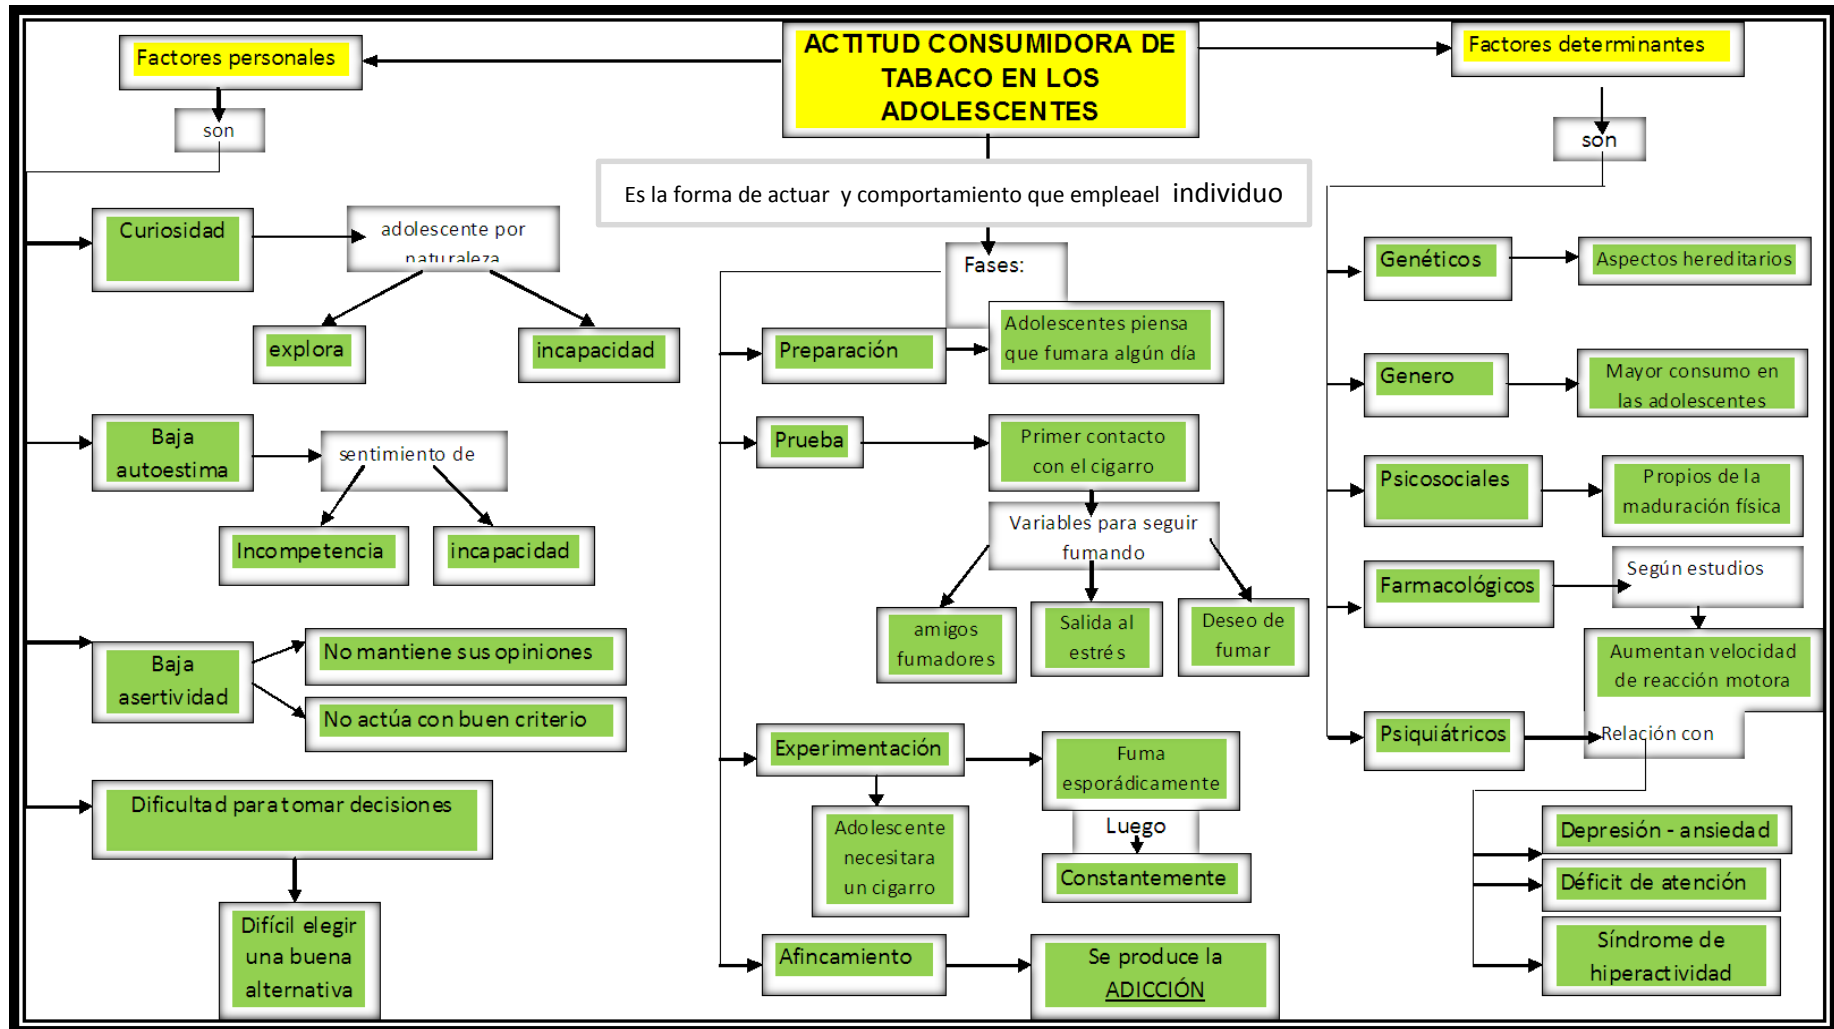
ACTITUD CONSUMIDORA DE TABACO EN LOS ADOLESCENTES

Factores personales

son

Es la forma de actuar y comportamiento que empleael individuo

Factores determinantes

son

Curiosidad

adolescente por naturaleza

explora

incapacidad

Baja autoestima

sentimiento de

Incompetencia

incapacidad

Baja asertividad

No mantiene sus opiniones

No actúa con buen criterio

Dificultad para tomar decisiones

Difícil elegir una buena alternativa

Fases:

Preparación

Adolescentes piensa que fumara algún día

Prueba

Primer contacto con el cigarro

Variables para seguir fumando

amigos fumadores

Salida al estrés

Deseo de fumar

Experimentación

Fuma esporádicamente

Luego

Constantemente

Adolescente necesitara un cigarro

Afincamiento

Se produce la ADICCIÓN

Genéticos

Aspectos hereditarios

Genero

Mayor consumo en las adolescentes

Psicosociales

Propios de la maduración física

Farmacológicos

Según estudios

Aumentan velocidad de reacción motora

Psiquiátricos

Relación con

Depresión - ansiedad

Déficit de atención

Síndrome de hiperactividad